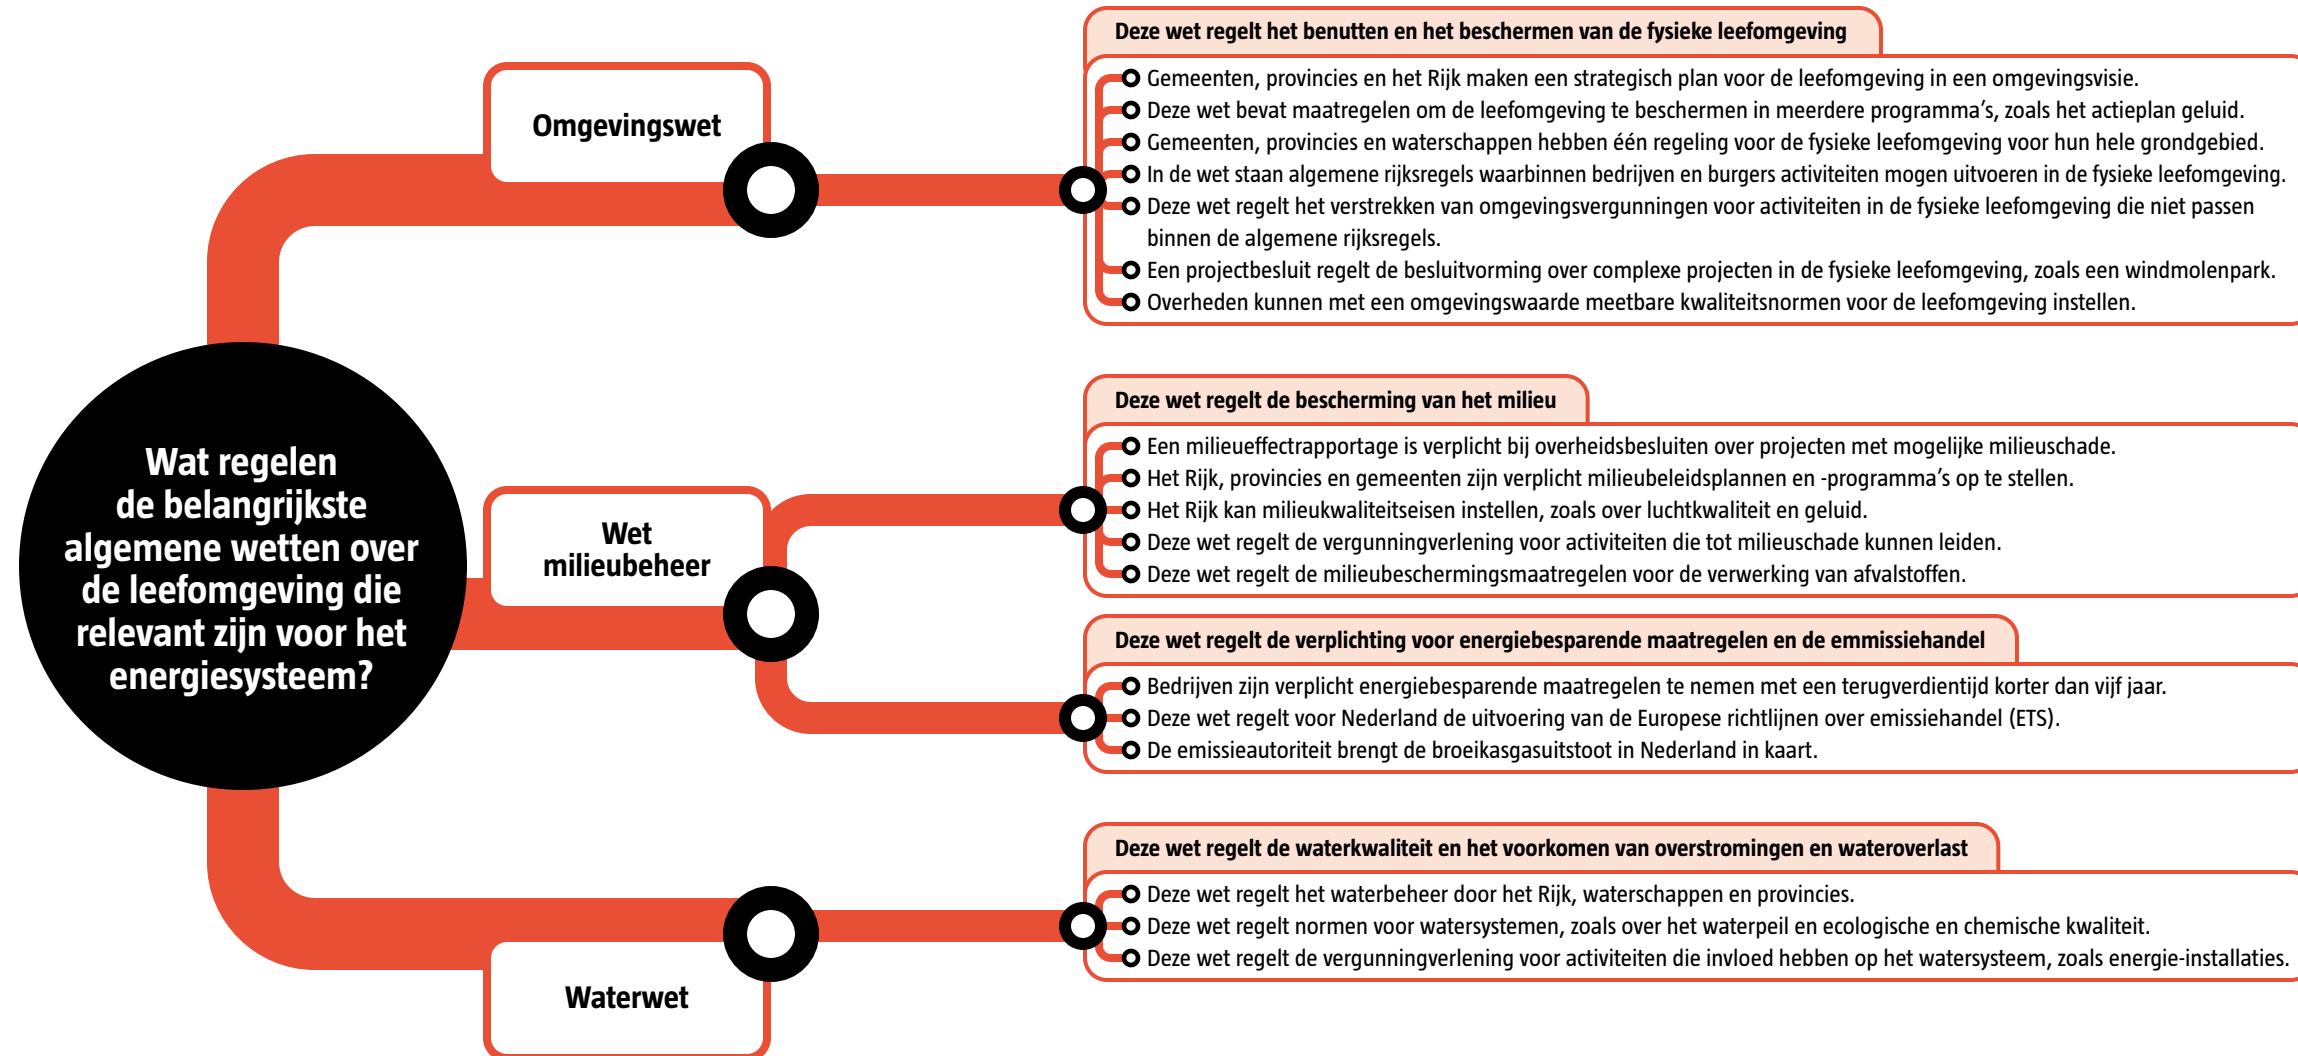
Wat regelen de belangrijkste algemene wetten over de leefomgeving die relevant zijn voor het energiesysteem?

Omgevingswet

Deze wet regelt het benutten en het beschermen van de fysieke leefomgeving

Gemeenten, provincies en het Rijk maken een strategisch plan voor de leefomgeving in een omgevingsvisie.
Deze wet bevat maatregelen om de leefomgeving te beschermen in meerdere programma's, zoals het actieplan geluid.
Gemeenten, provincies en waterschappen hebben één regeling voor de fysieke leefomgeving voor hun hele grondgebied.
In de wet staan algemene rijksregels waarbinnen bedrijven en burgers activiteiten mogen uitvoeren in de fysieke leefomgeving.
Deze wet regelt het verstrekken van omgevingsvergunningen voor activiteiten in de fysieke leefomgeving die niet passen binnen de algemene rijksregels.
Een projectbesluit regelt de besluitvorming over complexe projecten in de fysieke leefomgeving, zoals een windmolenpark.
Overheden kunnen met een omgevingswaarde meetbare kwaliteitsnormen voor de leefomgeving instellen.

Wet milieubeheer

Deze wet regelt de bescherming van het milieu

Een milieueffectrapportage is verplicht bij overheidsbesluiten over projecten met mogelijke milieuschade.
Het Rijk, provincies en gemeenten zijn verplicht milieubeleidsplannen en -programma's op te stellen.
Het Rijk kan milieukwaliteitseisen instellen, zoals over luchtkwaliteit en geluid.
Deze wet regelt de vergunningverlening voor activiteiten die tot milieuschade kunnen leiden.
Deze wet regelt de milieubeschermingsmaatregelen voor de verwerking van afvalstoffen.

Deze wet regelt de verplichting voor energiebesparende maatregelen en de emmissiehandel

Bedrijven zijn verplicht energiebesparende maatregelen te nemen met een terugverdientijd korter dan vijf jaar.
Deze wet regelt voor Nederland de uitvoering van de Europese richtlijnen over emissiehandel (ETS).
De emissieautoriteit brengt de broeikasgasuitstoot in Nederland in kaart.

Waterwet

Deze wet regelt de waterkwaliteit en het voorkomen van overstromingen en wateroverlast

Deze wet regelt het waterbeheer door het Rijk, waterschappen en provincies.
Deze wet regelt normen voor watersystemen, zoals over het waterpeil en ecologische en chemische kwaliteit.
Deze wet regelt de vergunningverlening voor activiteiten die invloed hebben op het watersysteem, zoals energie-installaties.